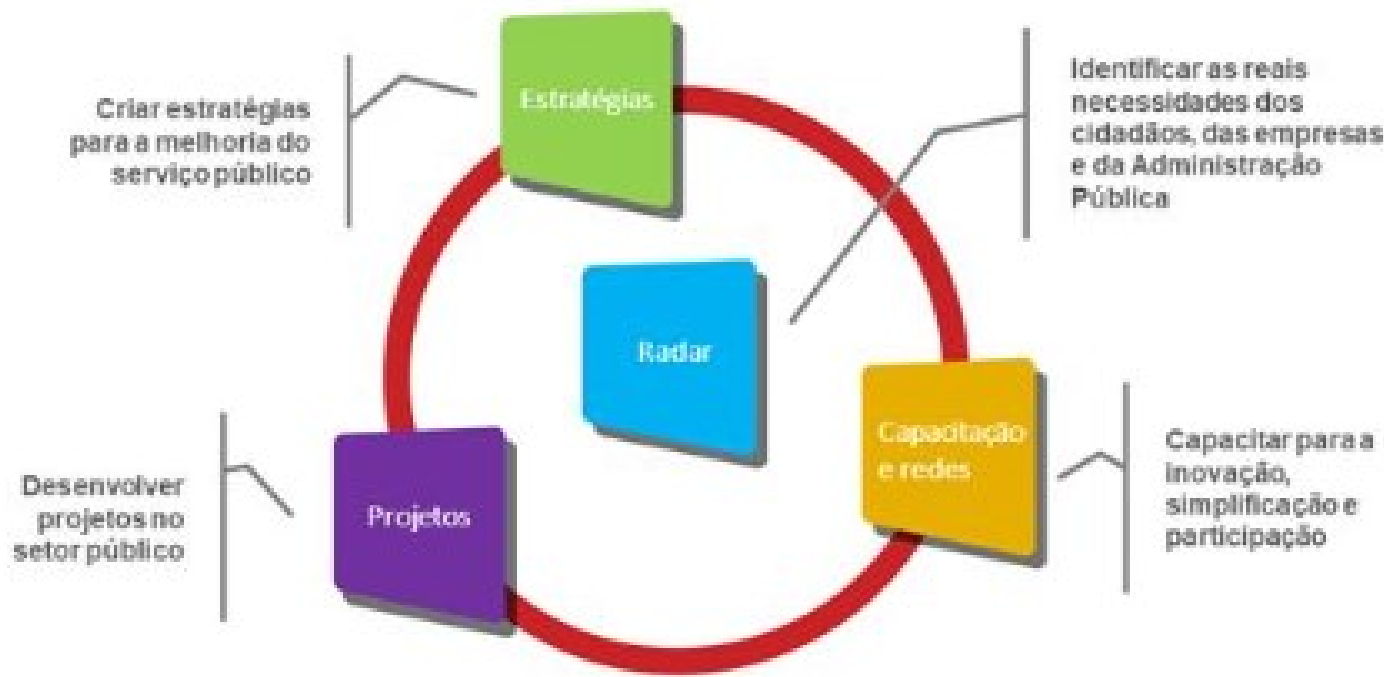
Estratégias

Criar estratégias para a melhoria do serviço público

Identificar as reais necessidades dos cidadãos, das empresas e da Administração Pública

Radar

Capacitação e redes

Capacitar para a inovação, simplificação e participação

Projetos

Desenvolver projetos no setor público